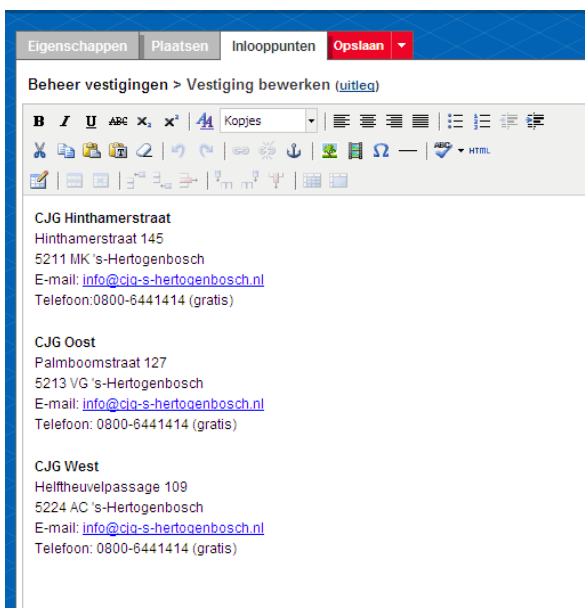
Eigenschappen Plaatsen Inlooppunten Opslaan

Beheer vestigingen > Vestiging bewerken (uitleg)

Kopjes

HTML

**CJG Hinthamerstraat**
Hinthamerstraat 145
5211 MK 's-Hertogenbosch
E-mail: info@cjg-s-hertogenbosch.nl
Telefoon:0800-6441414 (gratis)

**CJG Oost**
Palmboomstraat 127
5213 VG 's-Hertogenbosch
E-mail: info@cjg-s-hertogenbosch.nl
Telefoon: 0800-6441414 (gratis)

**CJG West**
Helftheuvelpassage 109
5224 AC 's-Hertogenbosch
E-mail: info@cjg-s-hertogenbosch.nl
Telefoon: 0800-6441414 (gratis)